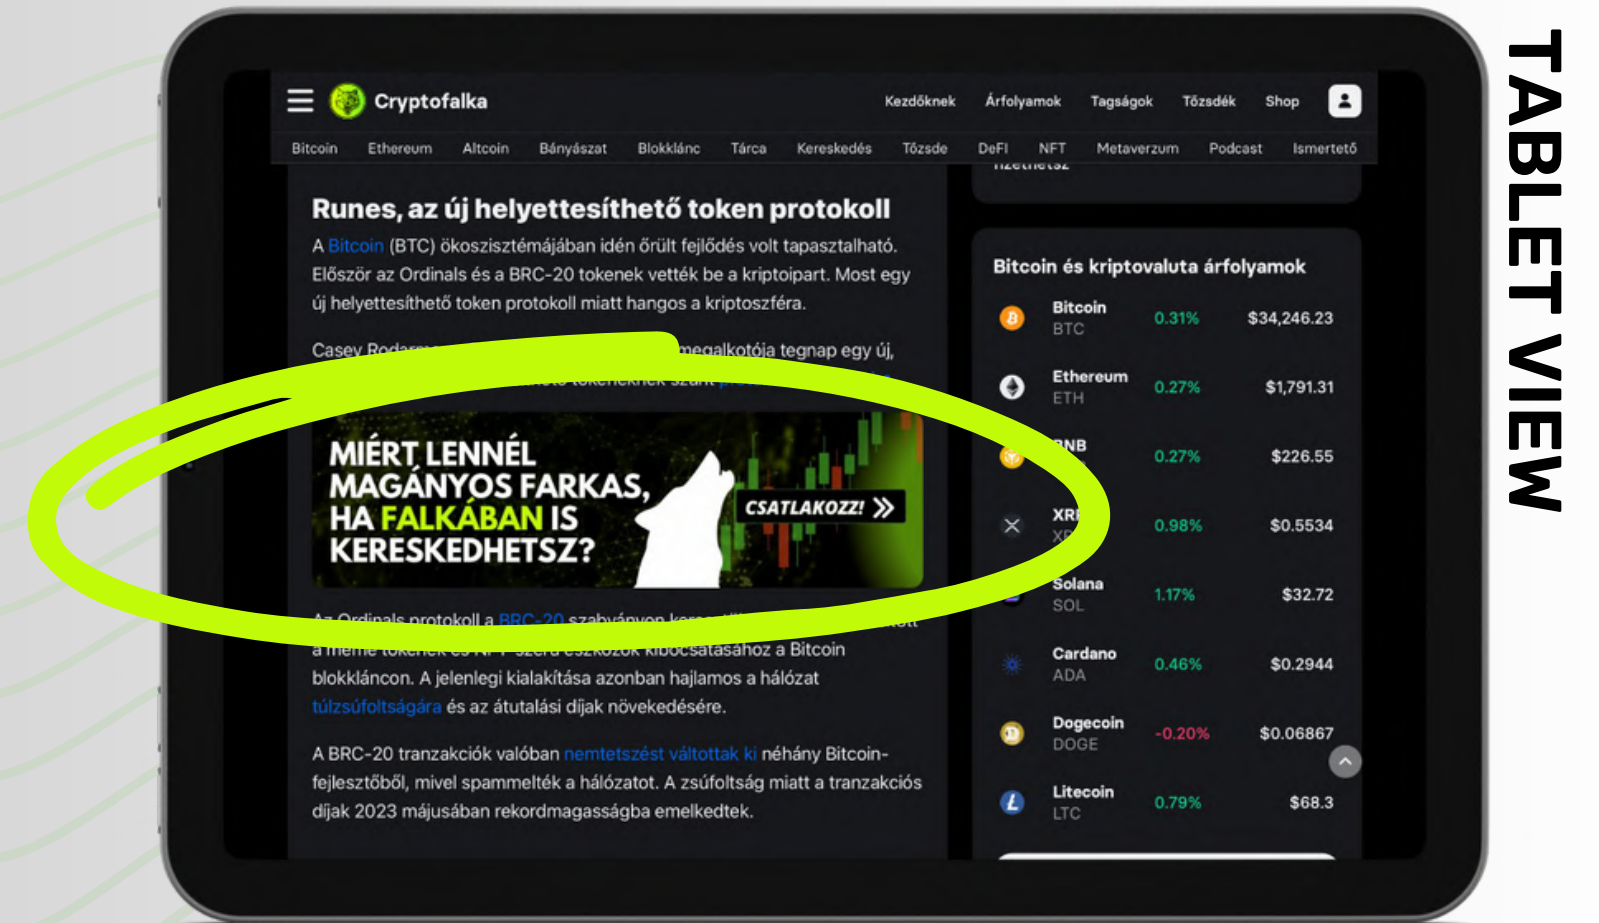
Cryptofalka

Kezdőknek Árfolyamok Tagságok Tőzsdék Shop

Bitcoin Ethereum Altcoin Bányászat Blokklánc Tárca Kereskedés Tőzsde DeFi NFT Metaverzum Podcast Ismertető

Runes, az új helyettesíthető token protokoll

A Bitcoin (BTC) ökoszisztémájában idén őrült fejlődés volt tapasztalható. Először az Ordinals és a BRC-20 tokenek vették be a kriptoipart. Most egy új helyettesíthető token protokoll miatt hangos a kriptoszféra.

Casey Rodarmor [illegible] megalkotója tegnap egy új, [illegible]

MIÉRT LENNÉL MAGÁNYOS FARKAS, HA FALKÁBAN IS KERESKEDHETSZ?

CSATLAKOZZ!

Az Ordinals protokoll a BRC-20 szabványon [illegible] a meme tokenek és NFT-szerű eszközök kibocsátásához a Bitcoin blokkláncon. A jelenlegi kialakítása azonban hajlamos a hálózat túlzsúfoltságára és az átutalási díjak növekedésére.

A BRC-20 tranzakciók valóban nemtetszést váltottak ki néhány Bitcoin-fejlesztőből, mivel spammelték a hálózatot. A zsúfoltság miatt a tranzakciós díjak 2023 májusában rekordmagasságba emelkedtek.

Bitcoin és kriptovaluta árfolyamok

| | | |
|---|---|---|
| Bitcoin BTC | 0.31% | $34,246.23 |
| Ethereum ETH | 0.27% | $1,791.31 |
| BNB | 0.27% | $226.55 |
| XRP XRP | 0.98% | $0.5534 |
| Solana SOL | 1.17% | $32.72 |
| Cardano ADA | 0.46% | $0.2944 |
| Dogecoin DOGE | -0.20% | $0.06867 |
| Litecoin LTC | 0.79% | $68.3 |

TABLET VIEW